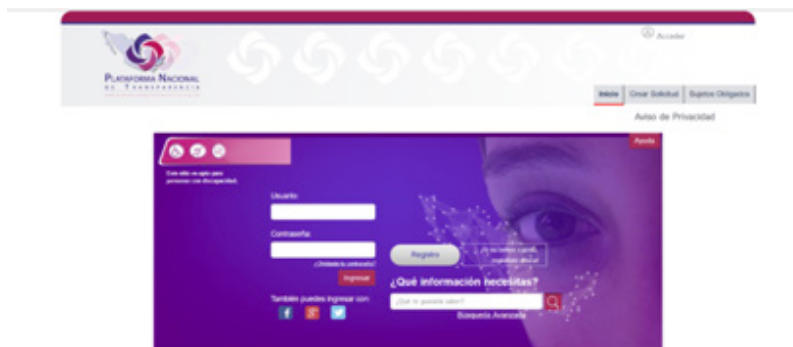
Plataforma Nacional
de Transparencia

Acceder

Inicio | Crear Solicitud | Sujetos Obligados

Aviso de Privacidad

Ayuda

Este sitio es apto para personas con discapacidad.

Usuario

Contraseña

¿Olvidaste tu contraseña?

Ingresar

También puedes ingresar con:

Registro

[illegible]

¿Qué información necesitas?

¿Qué te gustaría saber?

Búsqueda Avanzada